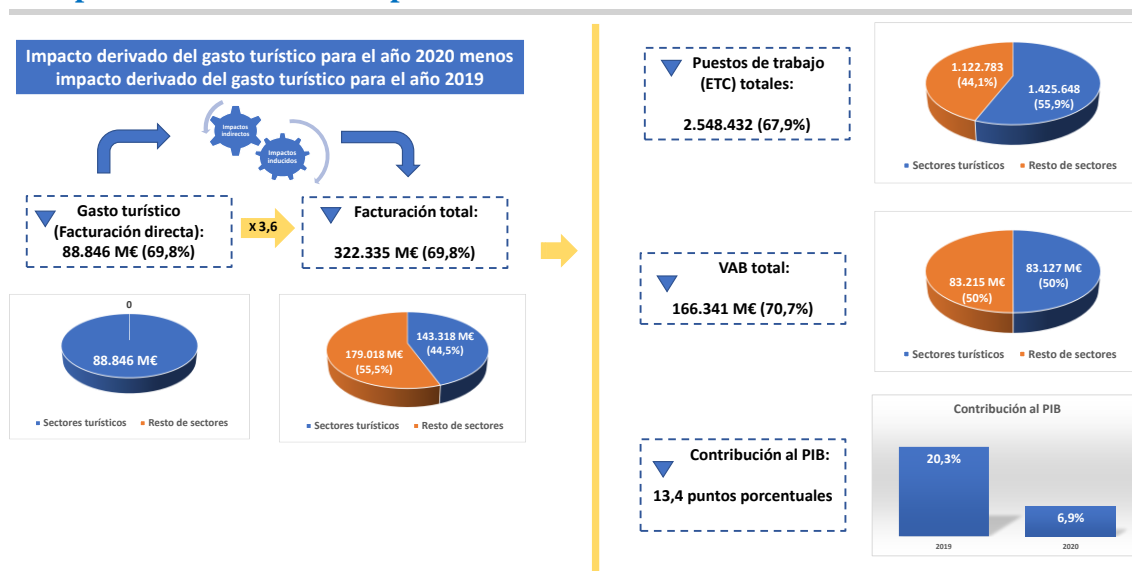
Impacto derivado del gasto turístico para el año 2020 menos impacto derivado del gasto turístico para el año 2019

Impactos indirectos

Impactos inducidos

Gasto turístico (Facturación directa): 88.846 M€ (69,8%)

x 3,6

Facturación total: 322.335 M€ (69,8%)

0

88.846 M€

Sectores turísticos Resto de sectores

143.318 M€ (44,5%)

179.018 M€ (55,5%)

Sectores turísticos Resto de sectores

Puestos de trabajo (ETC) totales:

2.548.432 (67,9%)

1.122.783 (44,1%)

1.425.648 (55,9%)

Sectores turísticos Resto de sectores

VAB total:

166.341 M€ (70,7%)

83.215 M€ (50%)

83.127 M€ (50%)

Sectores turísticos Resto de sectores

Contribución al PIB:

13,4 puntos porcentuales

Contribución al PIB

20,3%

6,9%

2019

2020